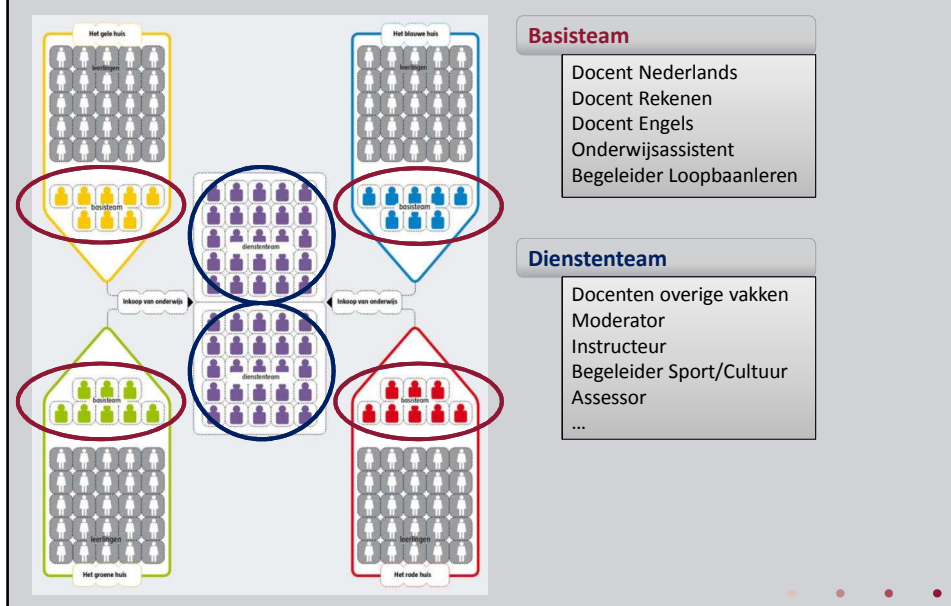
Het gele huis
leerlingen
basisteam
Het blauwe huis
leerlingen
basisteam
dienstenteam
Inkoop van onderwijs
Inkoop van onderwijs
dienstenteam
basisteam
basisteam
leerlingen
Het groene huis
leerlingen
Het rode huis

Basisteam

Docent Nederlands
Docent Rekenen
Docent Engels
Onderwijsassistent
Begeleider Loopbaanleren

Dienstenteam

Docenten overige vakken
Moderator
Instructeur
Begeleider Sport/Cultuur
Assessor
…